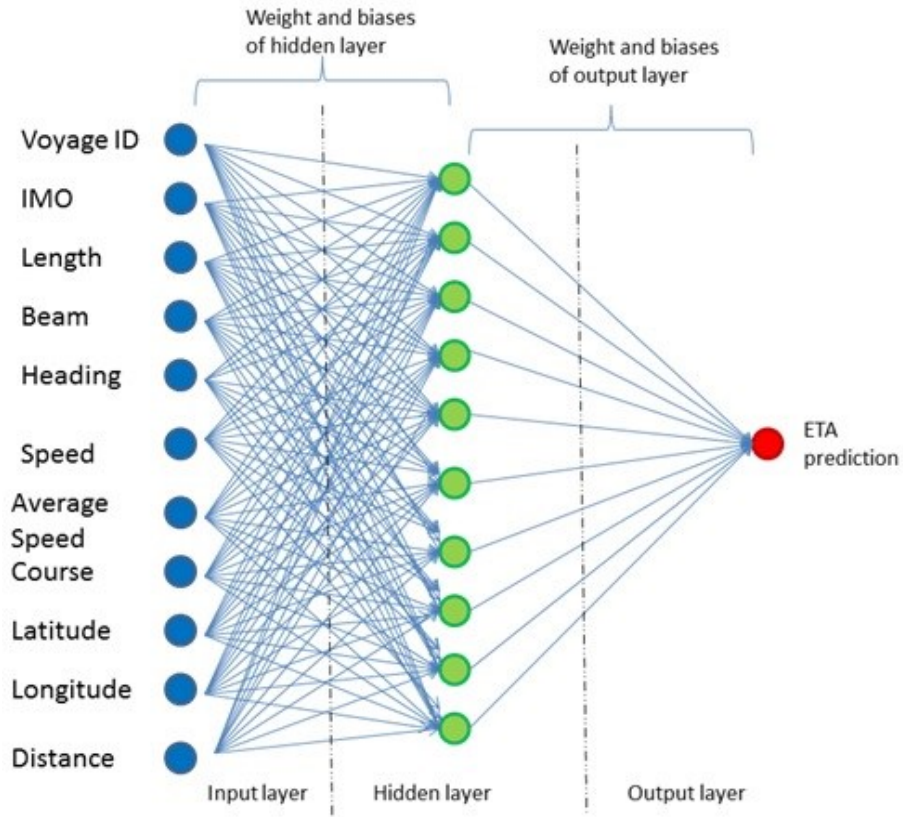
Weight and biases of hidden layer

Weight and biases of output layer

Voyage ID

IMO

Length

Beam

Heading

Speed

Average Speed

Course

Latitude

Longitude

Distance

ETA prediction

Input layer

Hidden layer

Output layer